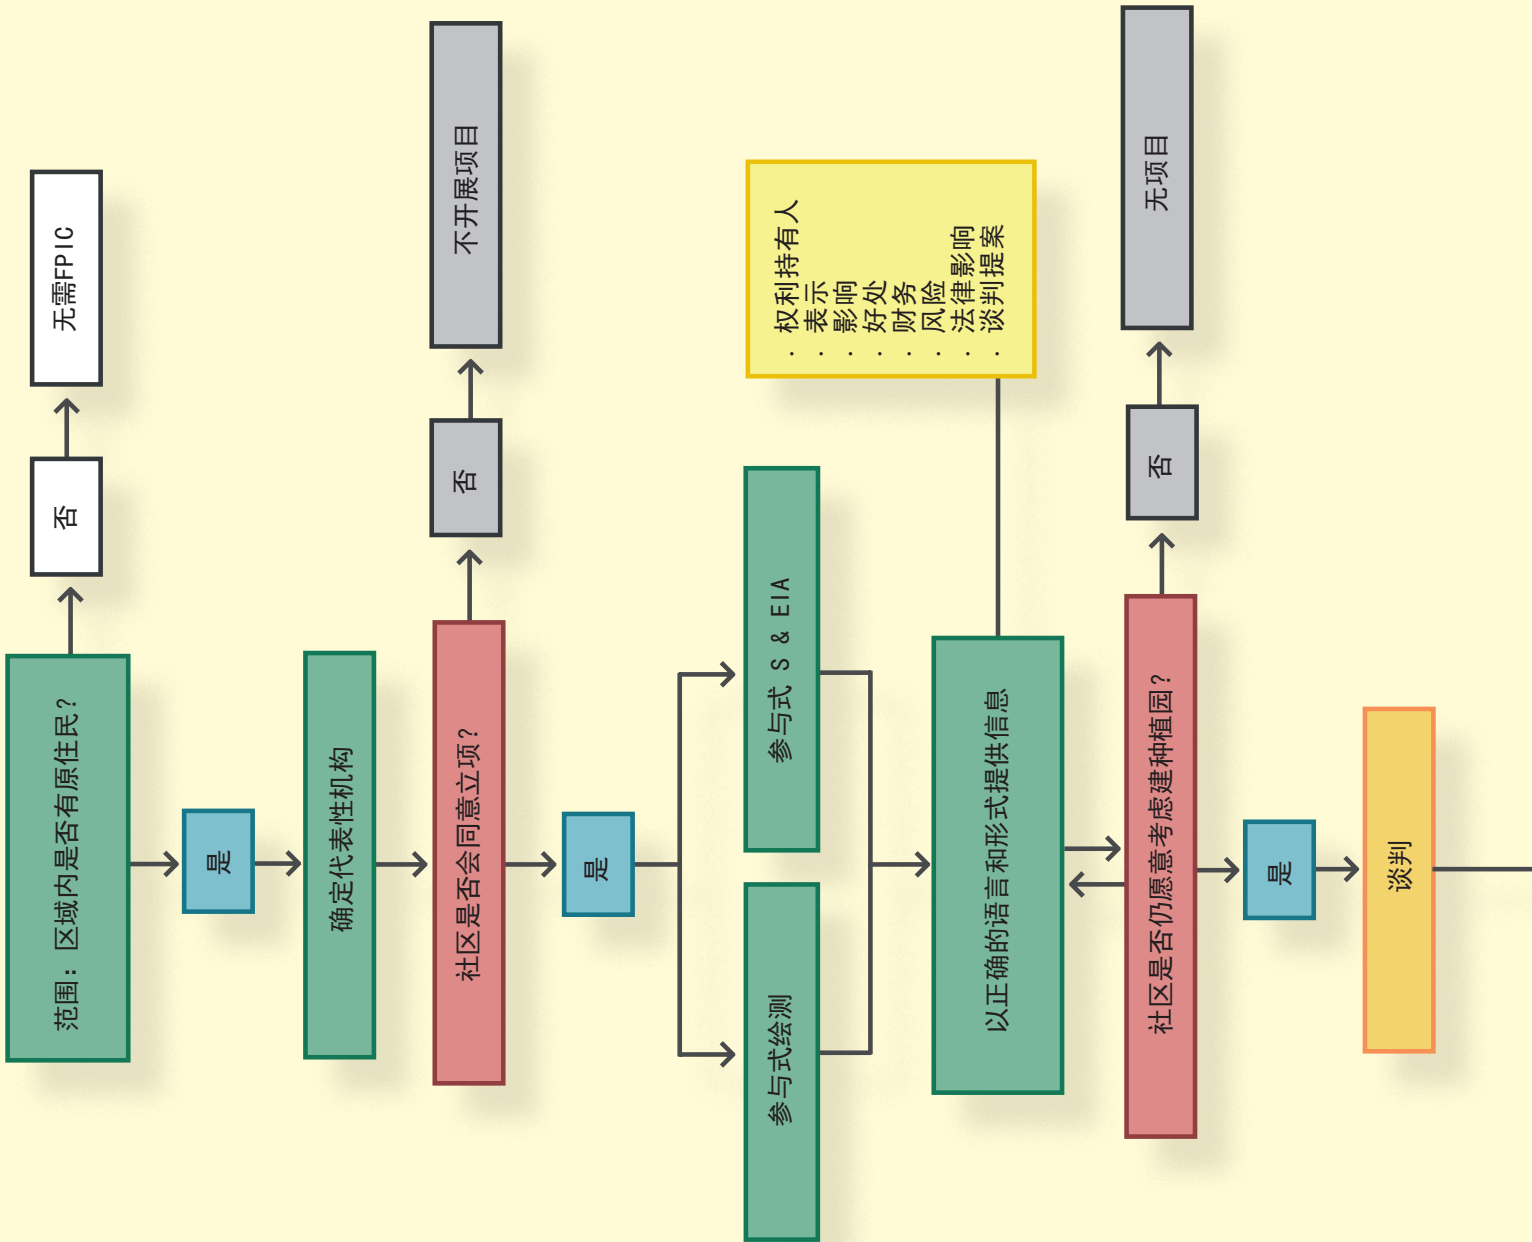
范围：区域内是否有原住民？

否

无需FPIC

是

确定代表性机构

社区是否会同意立项？

否

不开展项目

是

参与式 S & EIA

参与式绘测

以正确的语言和形式提供信息

· 权利持有人
· 表示
· 影响
· 好处
· 财务
· 风险
· 法律影响
· 谈判提案

社区是否仍愿意考虑建种植园？

否

无项目

是

谈判